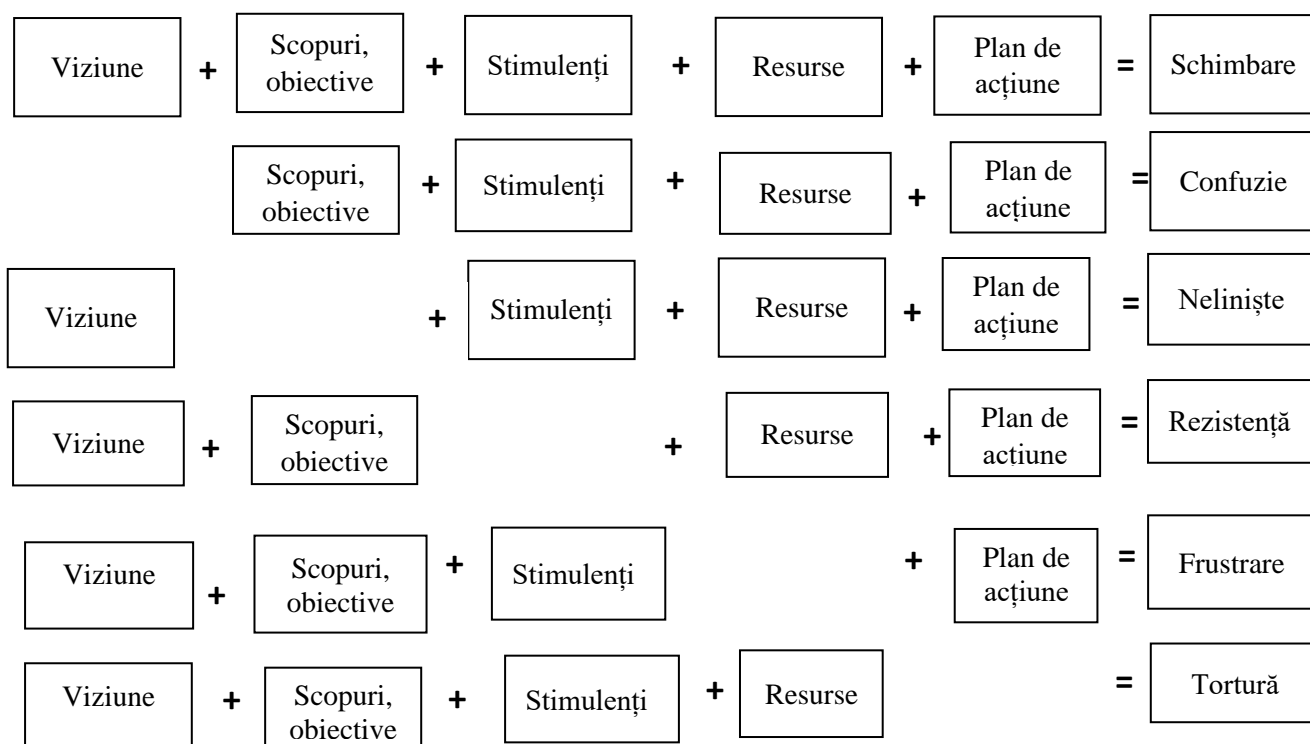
Viziune + Scopuri, obiective + Stimulenți + Resurse + Plan de acțiune = Schimbare

Scopuri, obiective + Stimulenți + Resurse + Plan de acțiune = Confuzie

Viziune + Stimulenți + Resurse + Plan de acțiune = Neliniște

Viziune + Scopuri, obiective + Resurse + Plan de acțiune = Rezistență

Viziune + Scopuri, obiective + Stimulenți + Plan de acțiune = Frustrare

Viziune + Scopuri, obiective + Stimulenți + Resurse = Tortură